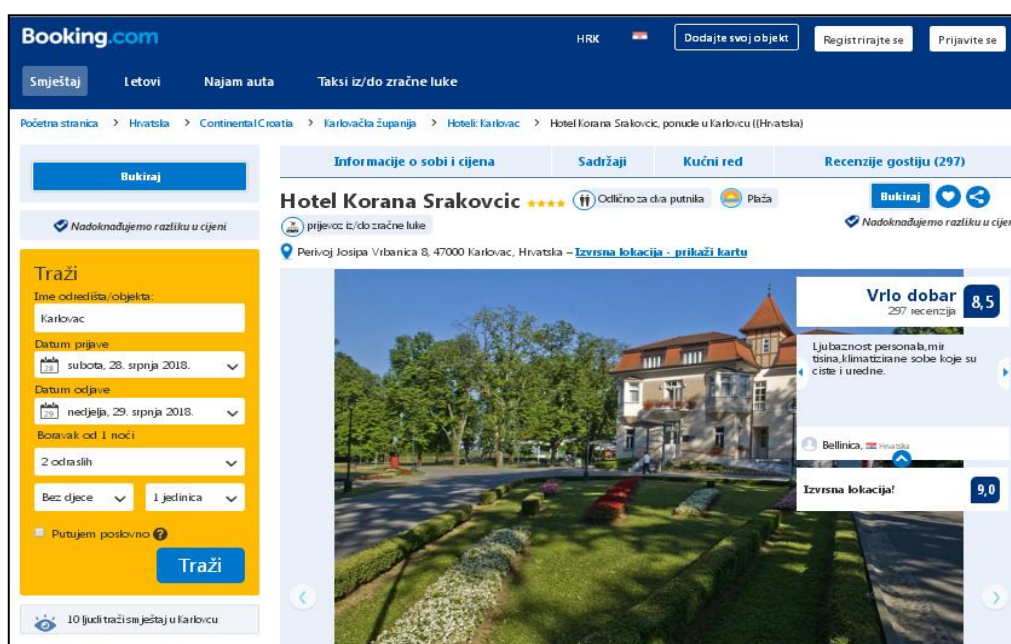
Booking.com

HRK

Dodajte svoj objekt

Registrirajte se

Prijavite se

Smještaj

Letovi

Najam auta

Taksi iz/do zračne luke

Početna stranica > Hrvatska > Continental Croatia > Karlovačka županija > Hoteli: Karlovac > Hotel Korana Srakovcic, ponude u Karlovcu ((Hrvatska)

Bukiraj

Nadoknađujemo razliku u cijeni

Traži

Ime odredišta/objekta:

Karlovac

Datum prijave

28 subota, 28. srpnja 2018.

Datum odjave

29 nedjelja, 29. srpnja 2018.

Boravak od 1 noći

2 odraslih

Bez djece

1 jedinica

Putujem poslovno

Traži

10 ljudi traži smještaj u Karlovcu

Informacije o sobi i cijena

Sadržaji

Kućni red

Recenzije gostiju (297)

Hotel Korana Srakovcic ★★★★ Odlično za dva putnika Plaža

prijevoz iz/do zračne luke

Bukiraj

Nadoknađujemo razliku u cije

Perivoj Josipa Vrbanica 8, 47000 Karlovac, Hrvatska – Izvrsna lokacija - prikaži kartu

Vrlo dobar 8,5
297 recenzija

Ljubaznost personala,mir tisina,klimatizirane sobe koje su ciste i uredne.

Bellinica, Hrvatska

Izvrsna lokacija! 9,0